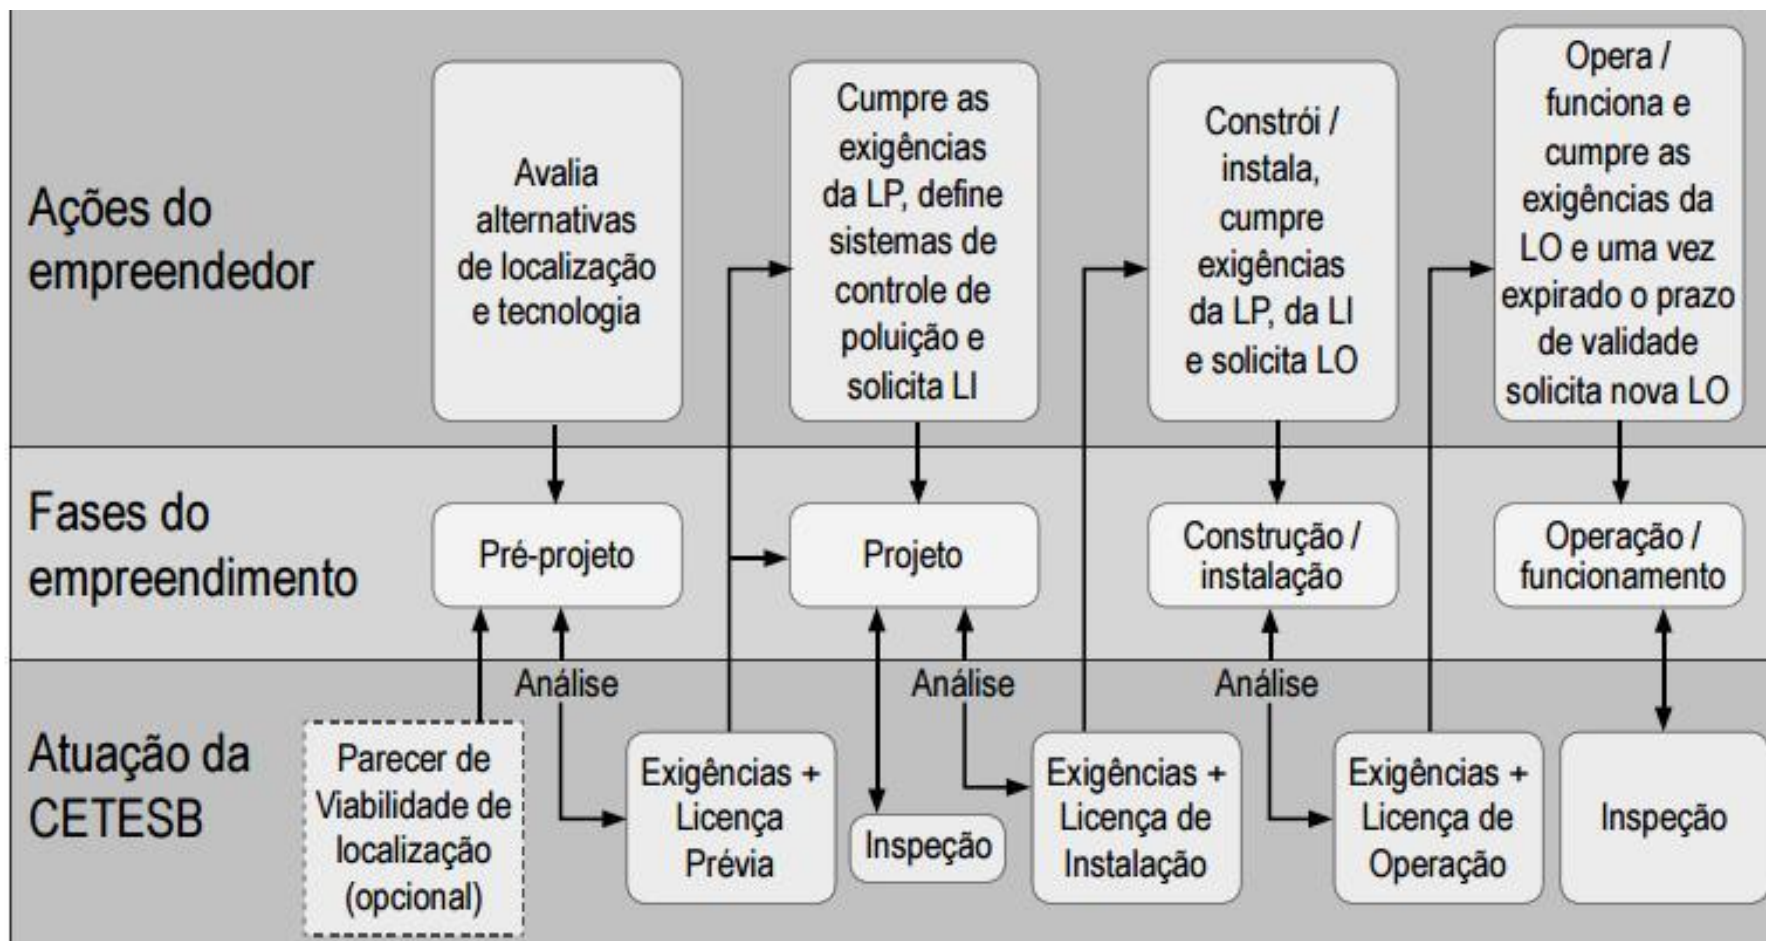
Ações do empreendedor

Avalia alternativas de localização e tecnologia

Cumpre as exigências da LP, define sistemas de controle de poluição e solicita LI

Constrói / instala, cumpre exigências da LP, da LI e solicita LO

Opera / funciona e cumpre as exigências da LO e uma vez expirado o prazo de validade solicita nova LO

Fases do empreendimento

Pré-projeto

Projeto

Construção / instalação

Operação / funcionamento

Análise

Análise

Análise

Atuação da CETESB

Parecer de Viabilidade de localização (opcional)

Exigências + Licença Prévia

Inspeção

Exigências + Licença de Instalação

Exigências + Licença de Operação

Inspeção